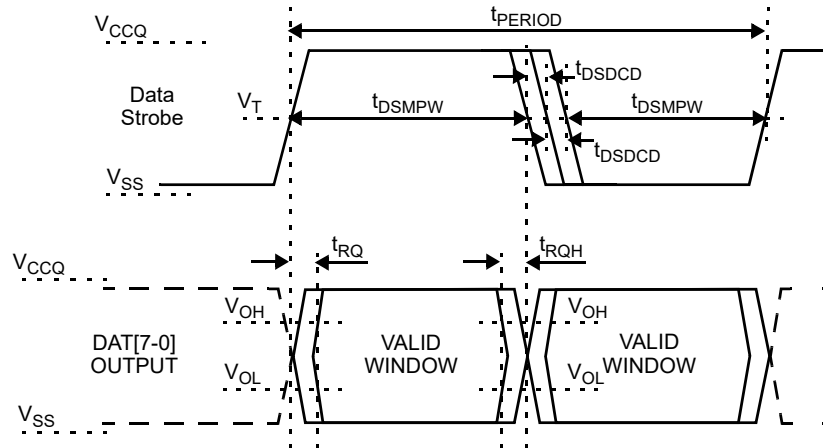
$V_{CCQ}$

$t_{PERIOD}$

$t_{DSDCD}$

Data Strobe

$V_T$

$t_{DSMPW}$

$t_{DSMPW}$

$t_{DSDCD}$

$V_{SS}$

$V_{CCQ}$

$t_{RQ}$

$t_{RQH}$

$V_{OH}$

$V_{OH}$

DAT[7-0] OUTPUT

VALID WINDOW

VALID WINDOW

$V_{OL}$

$V_{OL}$

$V_{SS}$